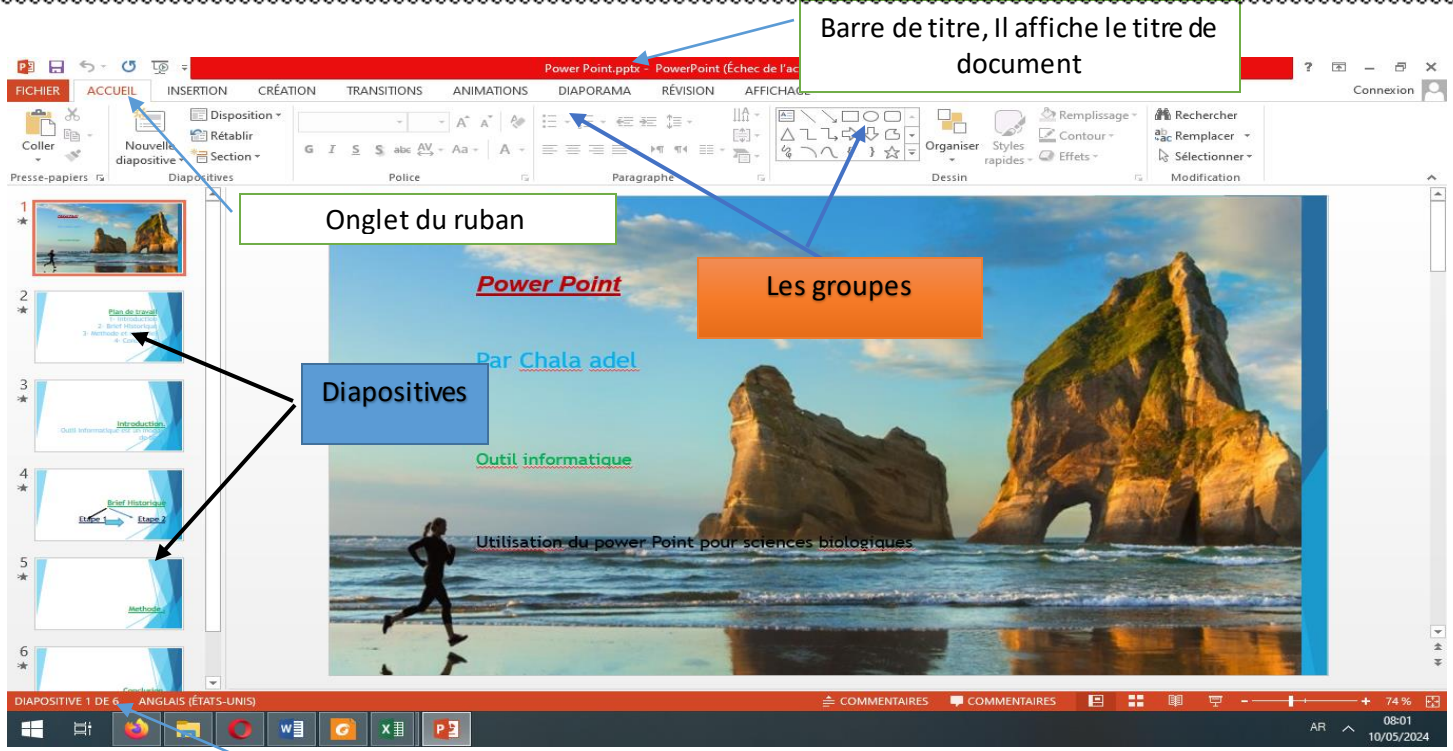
Barre de titre, Il affiche le titre de document

Power Point.pptx - PowerPoint (Échec de l'ac

? — ✕

FICHIER ACCUEIL INSERTION CRÉATION TRANSITIONS ANIMATIONS DIAPORAMA RÉVISION AFFICHAGE

Connexion

Coller

Nouvelle diapositive

Disposition

Rétablir

Section

G I S S abc Aa

Remplissage

Contour

Effets

Organiser

Styles rapides

Rechercher

Remplacer

Sélectionner

Presse-papiers Diapositives Police Paragraphe Dessin Modification

Onglet du ruban

Les groupes

Diapositives

1

2

Plan de travail
1- Introduction
2- Brief Historique
3- Methode et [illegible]
4- Co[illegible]

3

Introduction.
Outil informatique est un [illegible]

4

Brief Historique
Etape 1 Etape 2

5

Methode

6

Conclusion

Power Point

Par Chala adel

Outil informatique

Utilisation du power Point pour sciences biologiques

DIAPOSITIVE 1 DE 6 ANGLAIS (ÉTATS-UNIS)

COMMENTAIRES COMMENTAIRES

74 %

AR

08:01
10/05/2024